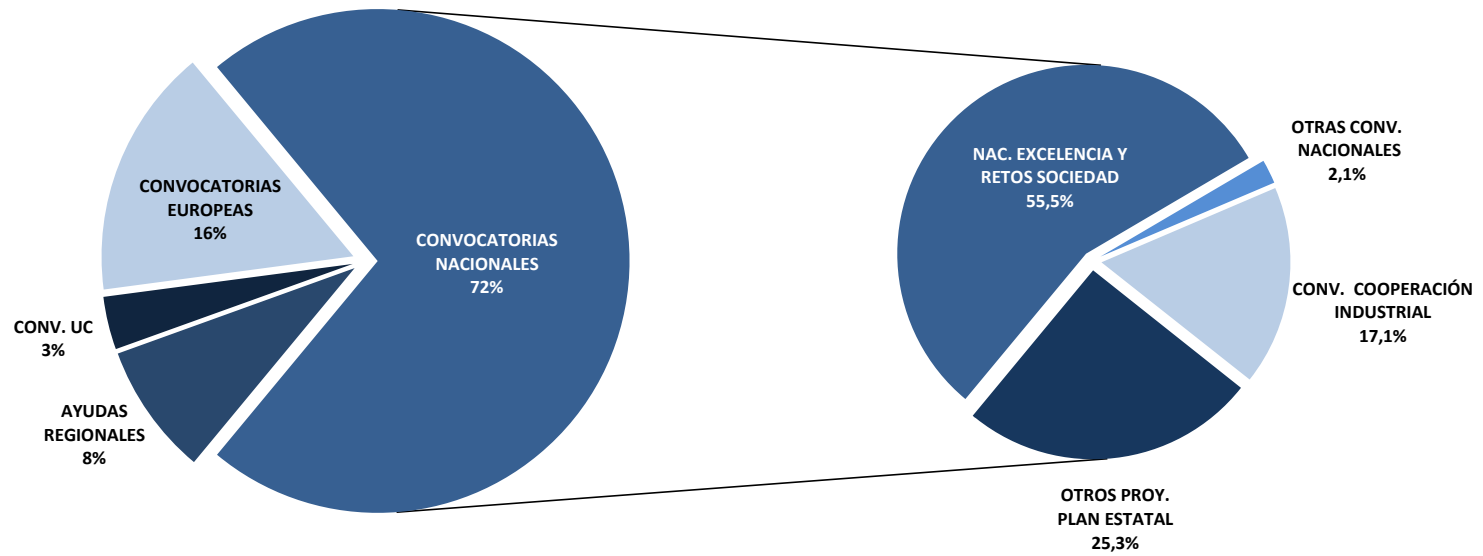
CONVOCATORIAS EUROPEAS 16%

CONVOCATORIAS NACIONALES 72%

CONV. UC 3%

AYUDAS REGIONALES 8%

NAC. EXCELENCIA Y RETOS SOCIEDAD 55,5%

OTRAS CONV. NACIONALES 2,1%

CONV. COOPERACIÓN INDUSTRIAL 17,1%

OTROS PROY. PLAN ESTATAL 25,3%